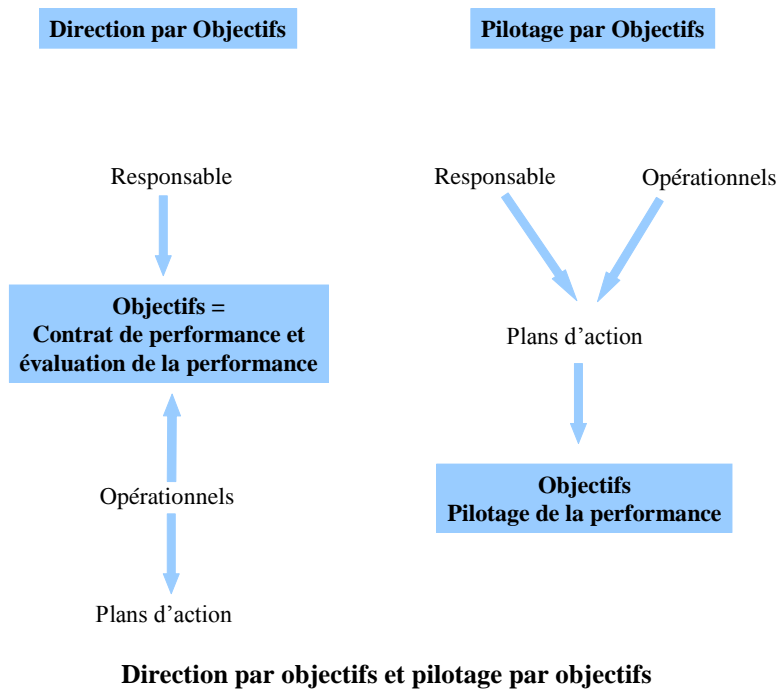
Direction par Objectifs

Responsable

Objectifs =
Contrat de performance et évaluation de la performance

Opérationnels

Plans d'action

Pilotage par Objectifs

Responsable

Opérationnels

Plans d'action

Objectifs
Pilotage de la performance

Direction par objectifs et pilotage par objectifs